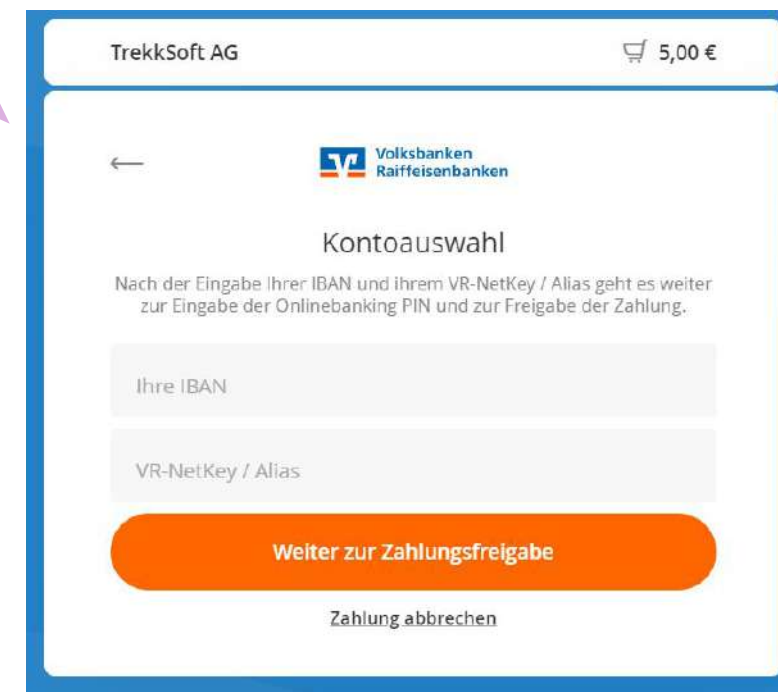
TrekkSoft AG

5,00 €

←

Volksbanken
Raiffeisenbanken

Kontoauswahl

Nach der Eingabe Ihrer IBAN und ihrem VR-NetKey / Alias geht es weiter zur Eingabe der Onlinebanking PIN und zur Freigabe der Zahlung.

Ihre IBAN

VR-NetKey / Alias

Weiter zur Zahlungsfreigabe

Zahlung abbrechen